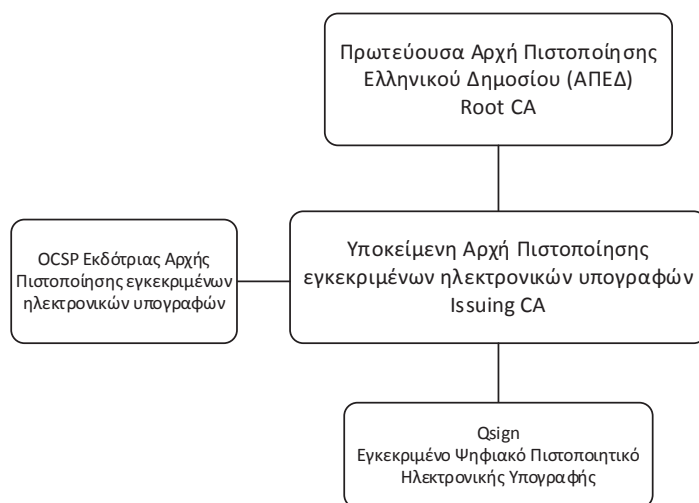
Πρωτεύουσα Αρχή Πιστοποίησης Ελληνικού Δημοσίου (ΑΠΕΔ) Root CA

OCSP Εκδότριας Αρχής Πιστοποίησης εγκεκριμένων ηλεκτρονικών υπογραφών

Υποκείμενη Αρχή Πιστοποίησης εγκεκριμένων ηλεκτρονικών υπογραφών Issuing CA

Qsign Εγκεκριμένο Ψηφιακό Πιστοποιητικό Ηλεκτρονικής Υπογραφής